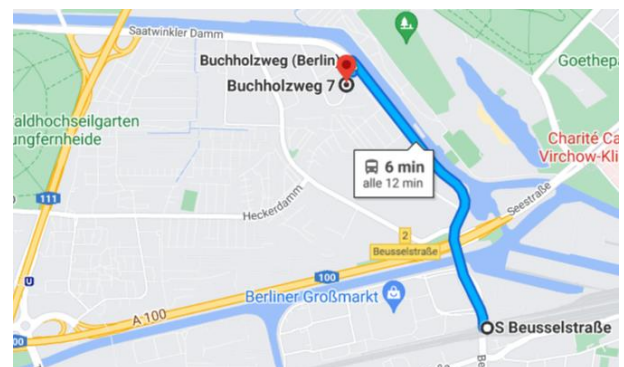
Saatwinkler Damm
Buchholzweg (Berlin)
Buchholzweg 7
Goethepa
aldhochseilgarten
ungfernheide
Charité Ca
Virchow-Kli
6 min
alle 12 min
111
Heckerdamm
Seestraße
2
Beusselstraße
100
Berliner Großmarkt
A 100
U
S Beusselstraße